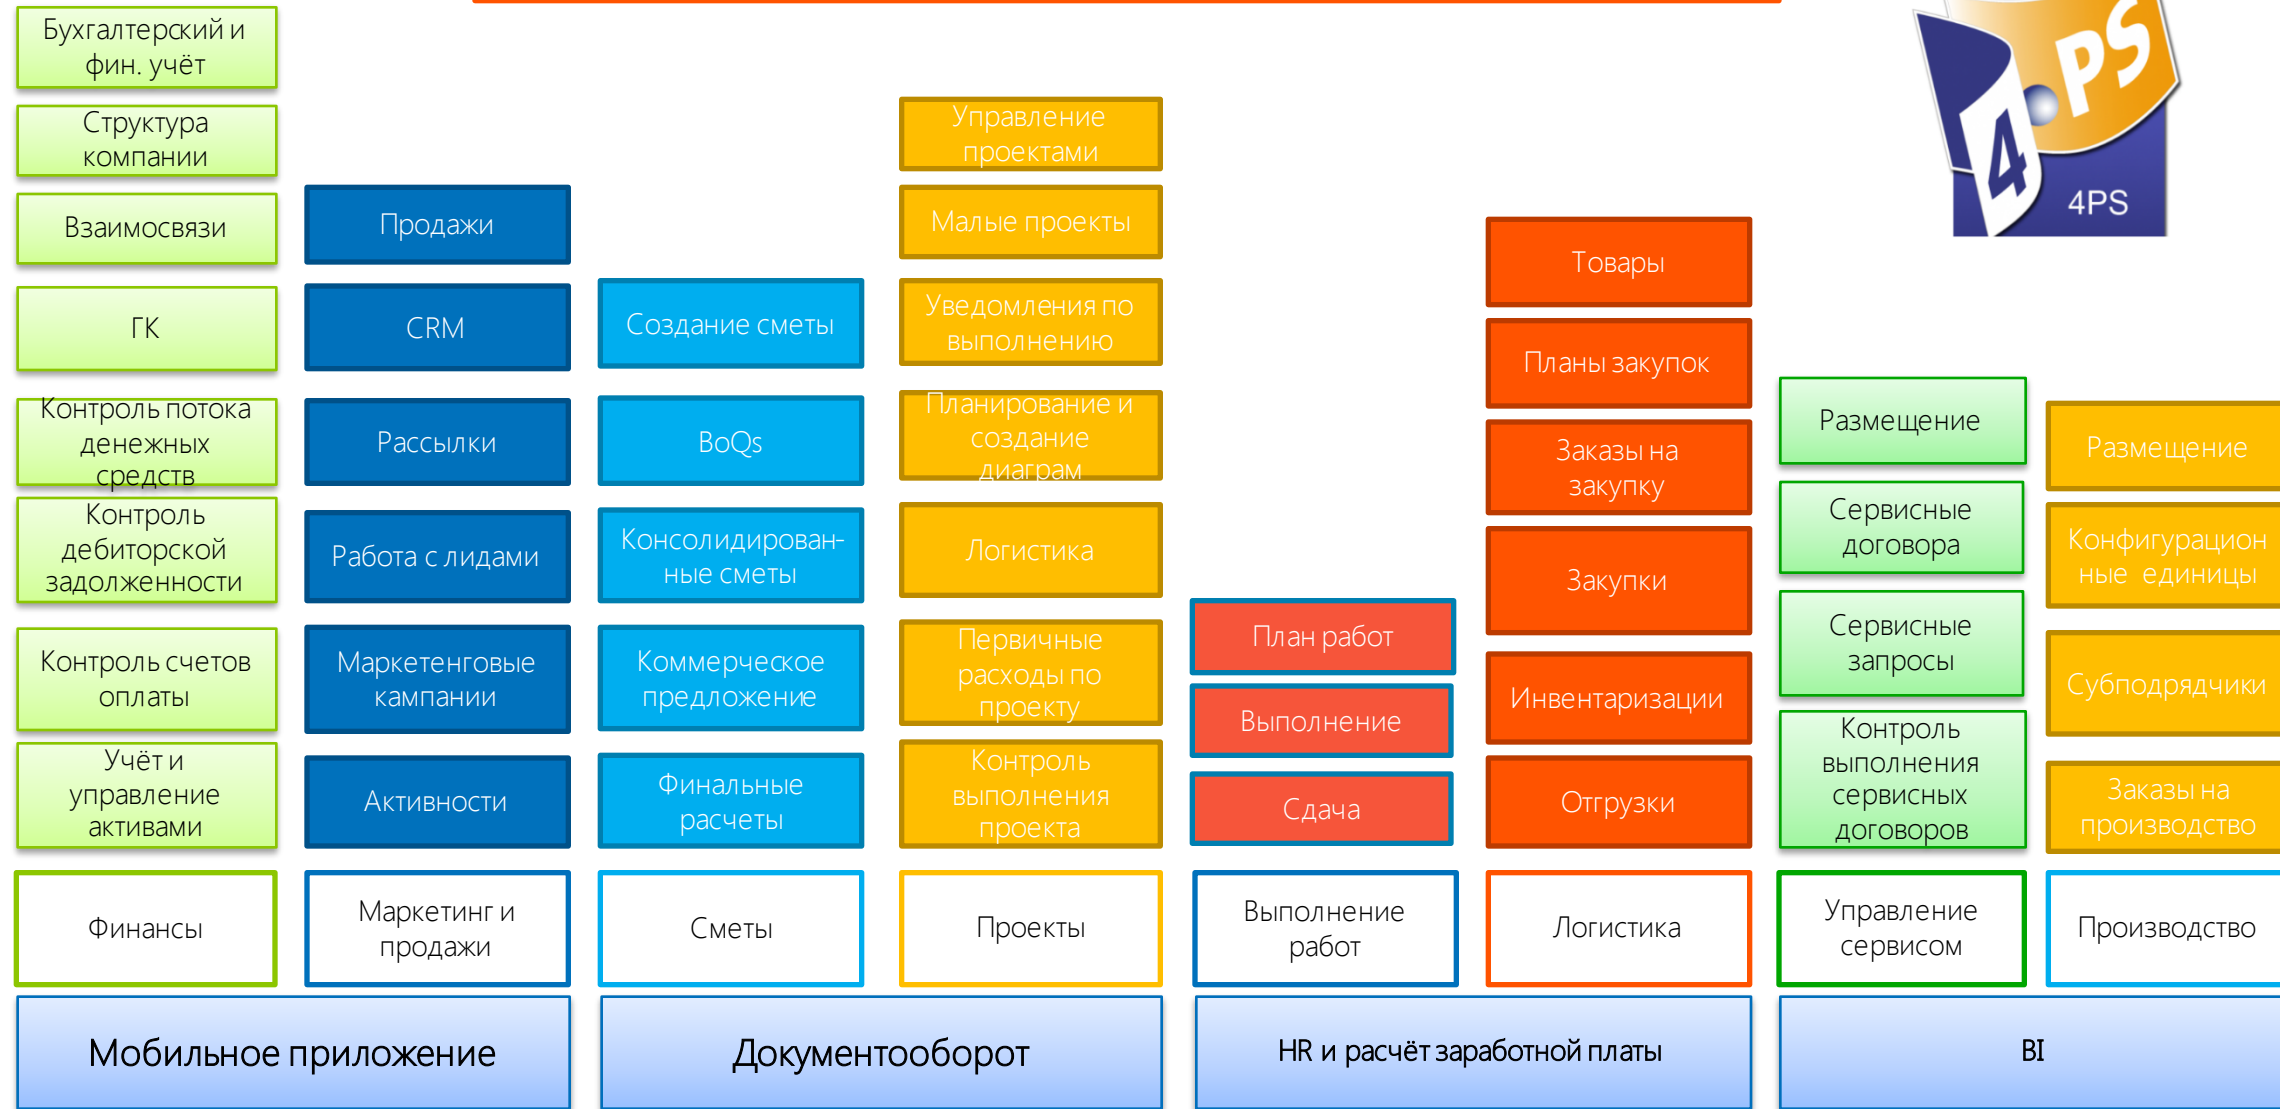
Бухгалтерский и фин. учёт

Структура компании

Взаимосвязи

ГК

Контроль потока денежных средств

Контроль дебиторской задолженности

Контроль счетов оплаты

Учёт и управление активами

Финансы

Продажи

CRM

Рассылки

Работа с лидами

Маркетенговые кампании

Активности

Маркетинг и продажи

Создание сметы

BoQs

Консолидированные сметы

Коммерческое предложение

Финальные расчеты

Сметы

Управление проектами

Малые проекты

Уведомления по выполнению

Планирование и создание диаграм

Логистика

Первичные расходы по проекту

Контроль выполнения проекта

Проекты

План работ

Выполнение

Сдача

Выполнение работ

Товары

Планы закупок

Заказы на закупку

Закупки

Инвентаризации

Отгрузки

Логистика

Размещение

Сервисные договора

Сервисные запросы

Контроль выполнения сервисных договоров

Управление сервисом

Размещение

Конфигурационные единицы

Субподрядчики

Заказы на производство

Производство

4PS

4PS

Мобильное приложение

Документооборот

HR и расчёт заработной платы

BI